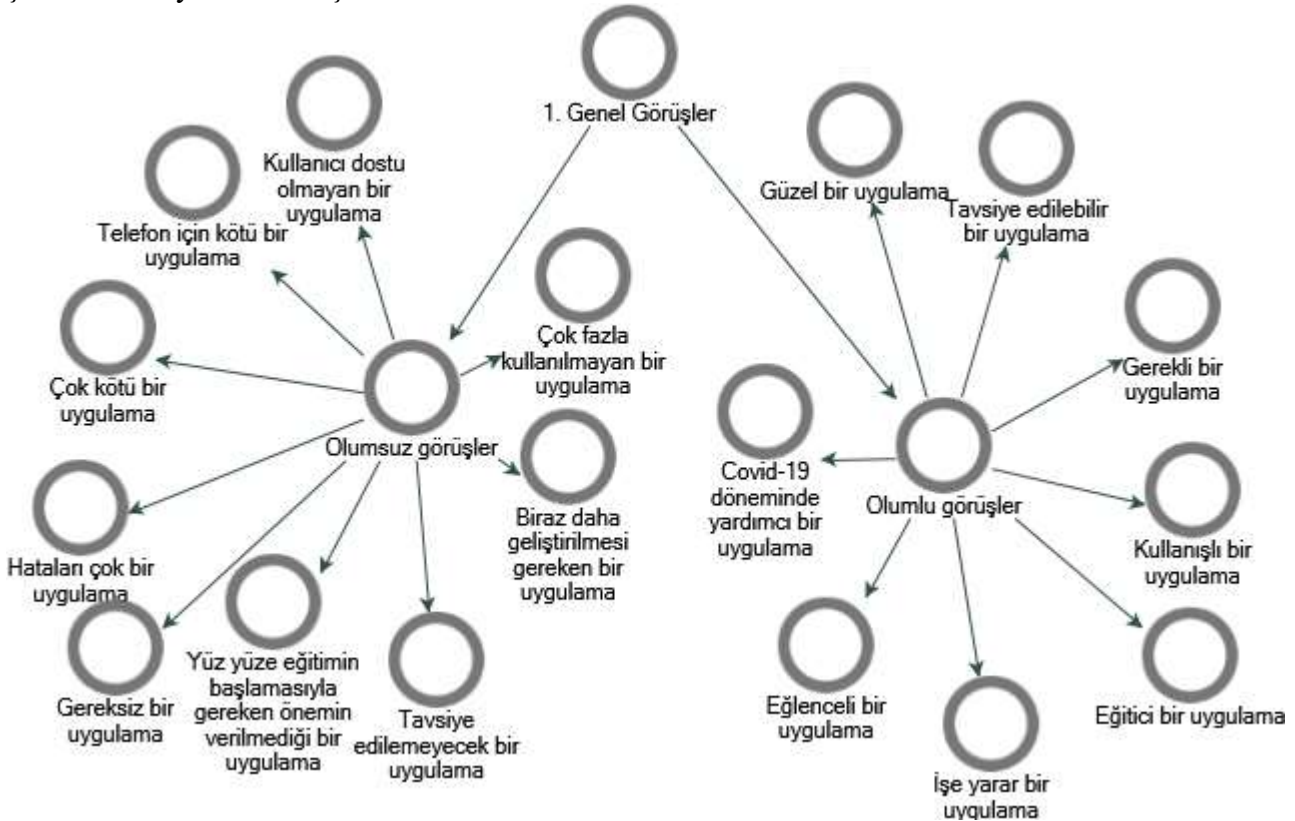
1. Genel Görüşler

Olumsuz görüşler

Kullanıcı dostu olmayan bir uygulama

Telefon için kötü bir uygulama

Çok kötü bir uygulama

Hataları çok bir uygulama

Gereksiz bir uygulama

Yüz yüze eğitimin başlamasıyla gereken önemin verilmediği bir uygulama

Tavsiye edilemeyecek bir uygulama

Biraz daha geliştirilmesi gereken bir uygulama

Çok fazla kullanılmayan bir uygulama

Olumlu görüşler

Güzel bir uygulama

Tavsiye edilebilir bir uygulama

Gerekli bir uygulama

Kullanışlı bir uygulama

Eğitici bir uygulama

İşe yarar bir uygulama

Eğlenceli bir uygulama

Covid-19 döneminde yardımcı bir uygulama